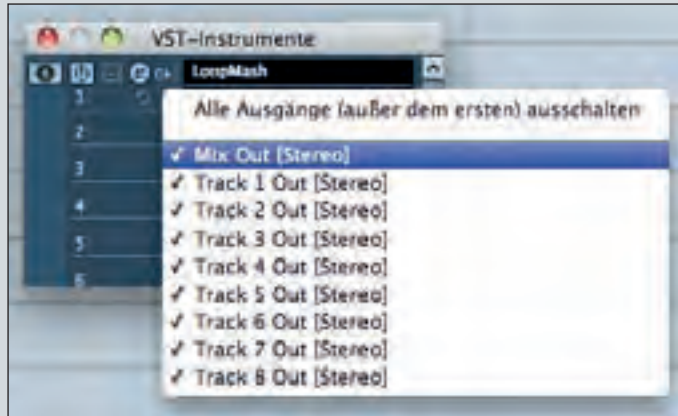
VST-Instrumente

LoopMash

1

2

3

4

5

6

Alle Ausgänge (außer dem ersten) ausschalten

✓ Mix Out [Stereo]
✓ Track 1 Out [Stereo]
✓ Track 2 Out [Stereo]
✓ Track 3 Out [Stereo]
✓ Track 4 Out [Stereo]
✓ Track 5 Out [Stereo]
✓ Track 6 Out [Stereo]
✓ Track 7 Out [Stereo]
✓ Track 8 Out [Stereo]